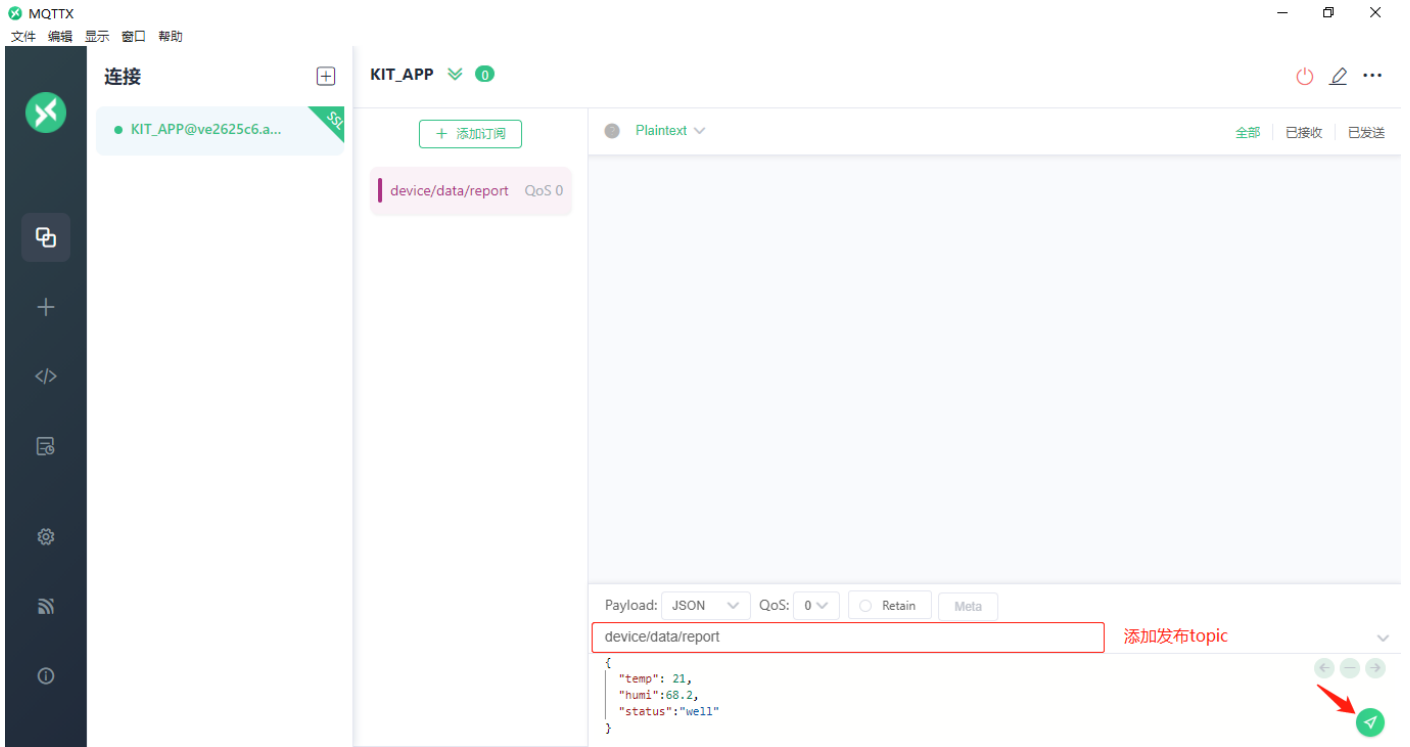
MQTTX
文件 编辑 显示 窗口 帮助

连接

KIT_APP@ve2625c6.a...
SSL

KIT_APP 0

+ 添加订阅

device/data/report QoS 0

Plaintext

全部 已接收 已发送

Payload: JSON QoS: 0 Retain Meta

device/data/report

添加发布topic

{
"temp": 21,
"humi":68.2,
"status":"well"
}